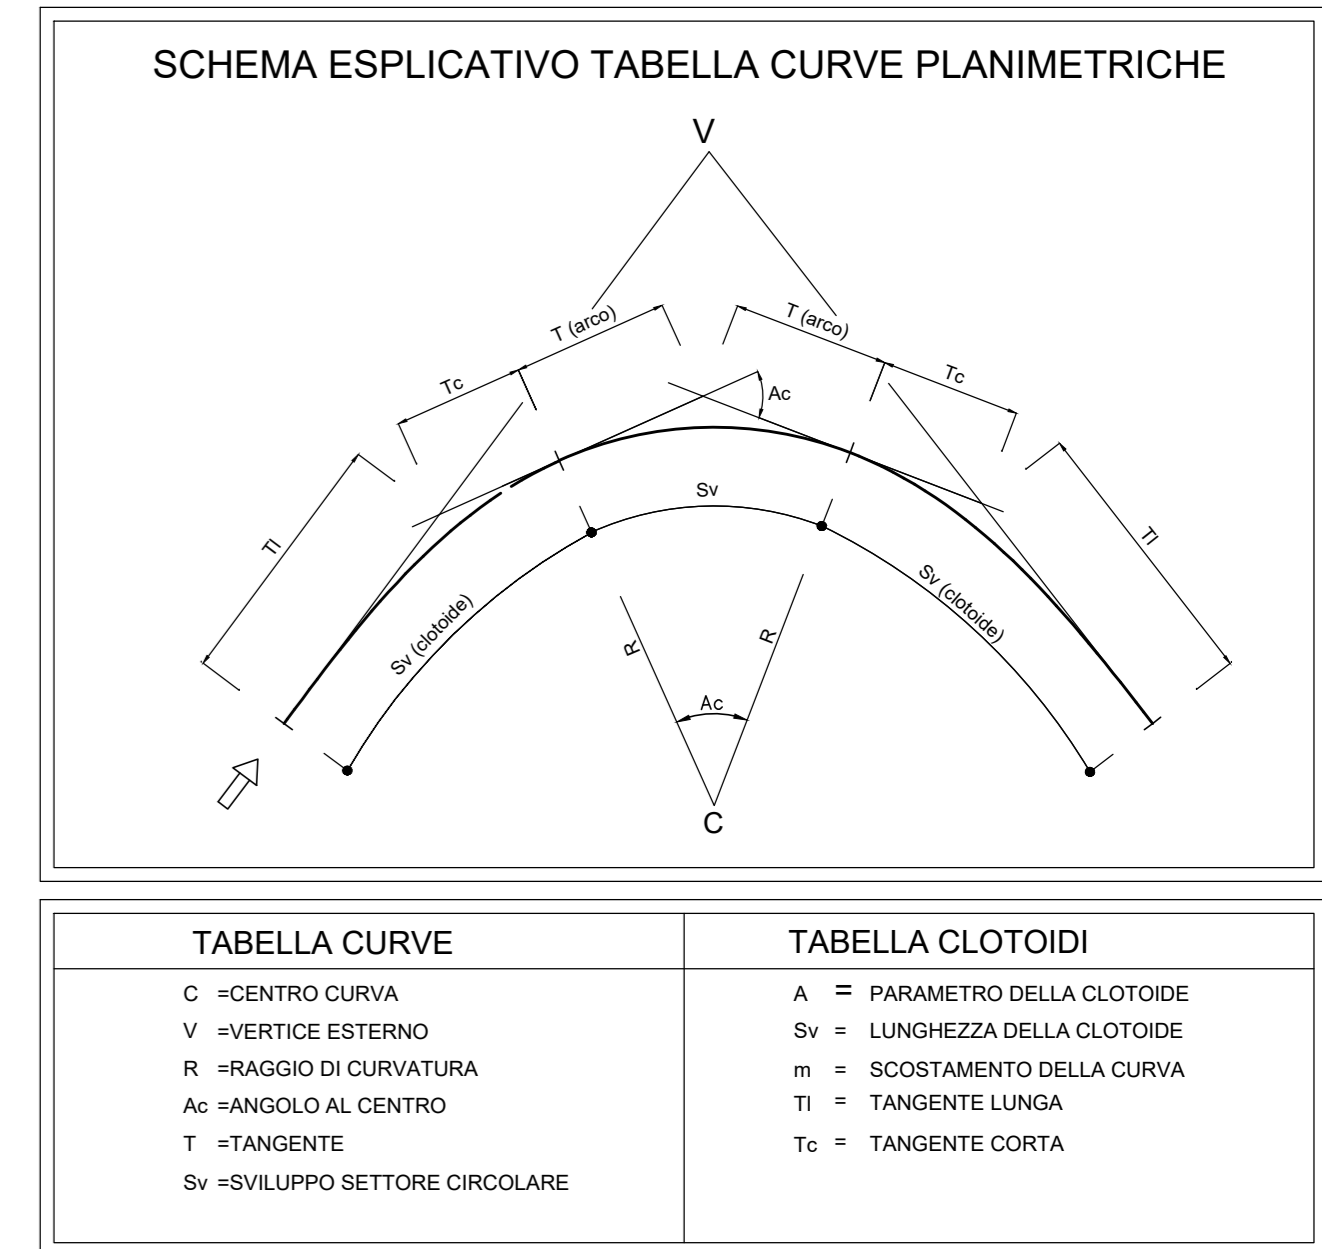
SCHEMA ESPLICATIVO TABELLA CURVE PLANIMETRICHE

V

T (arco)

T (arco)

Tc

Ac

Tc

Tl

Sv

Tl

Sv (clotoide)

Sv (clotoide)

R

R

Ac

C

| TABELLA CURVE | TABELLA CLOTOIDI |
|---|---|
| C =CENTRO CURVA<br>V =VERTICE ESTERNO<br>R =RAGGIO DI CURVATURA<br>Ac =ANGOLO AL CENTRO<br>T =TANGENTE<br>Sv =SVILUPPO SETTORE CIRCOLARE | A = PARAMETRO DELLA CLOTOIDE<br>Sv = LUNGHEZZA DELLA CLOTOIDE<br>m = SCOSTAMENTO DELLA CURVA<br>Tl = TANGENTE LUNGA<br>Tc = TANGENTE CORTA |